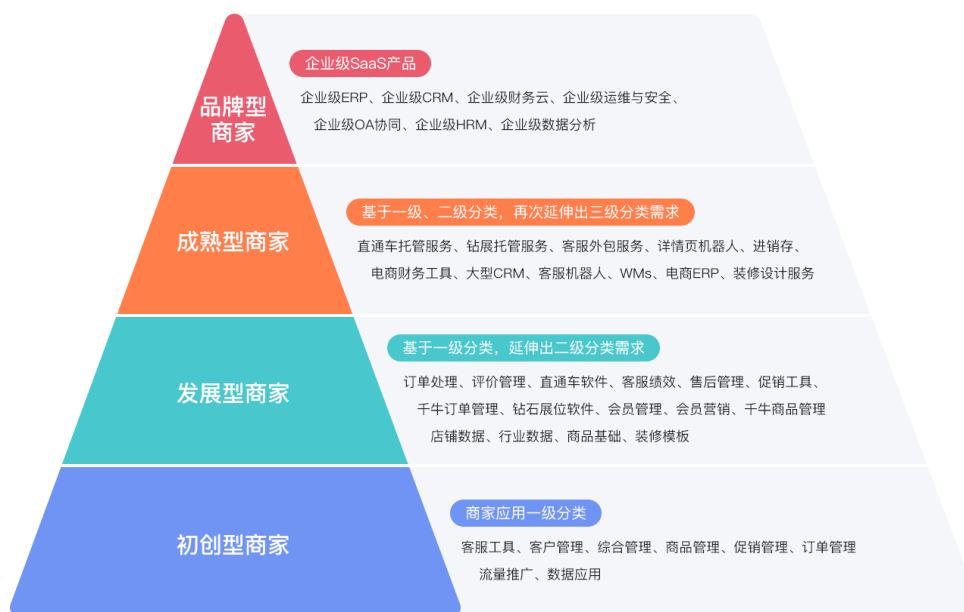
品牌型商家

企业级SaaS产品

企业级ERP、企业级CRM、企业级财务云、企业级运维与安全、企业级OA协同、企业级HRM、企业级数据分析

成熟型商家

基于一级、二级分类，再次延伸出三级分类需求

直通车托管服务、钻展托管服务、客服外包服务、详情页机器人、进销存、电商财务工具、大型CRM、客服机器人、WMs、电商ERP、装修设计服务

发展型商家

基于一级分类，延伸出二级分类需求

订单处理、评价管理、直通车软件、客服绩效、售后管理、促销工具、千牛订单管理、钻石展位软件、会员管理、会员营销、千牛商品管理、店铺数据、行业数据、商品基础、装修模板

初创型商家

商家应用一级分类

客服工具、客户管理、综合管理、商品管理、促销管理、订单管理、流量推广、数据应用